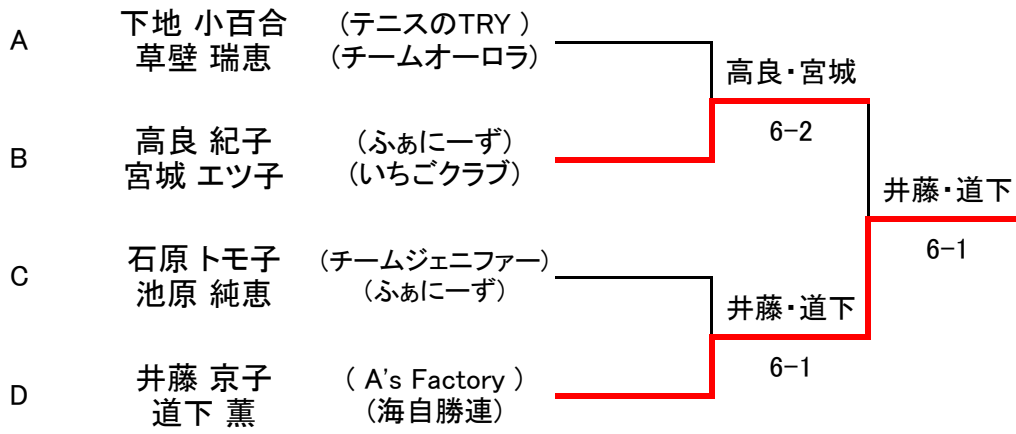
A 下地 小百合 (テニスのTRY )
草壁 瑞恵 (チームオーロラ)

B 高良 紀子 (ふぁにーず)
宮城 エツ子 (いちごクラブ)

C 石原 トモ子 (チームジェニファー)
池原 純恵 (ふぁにーず)

D 井藤 京子 ( A's Factory )
道下 薫 (海自勝連)

高良・宮城
6−2

井藤・道下
6−1

井藤・道下
6−1